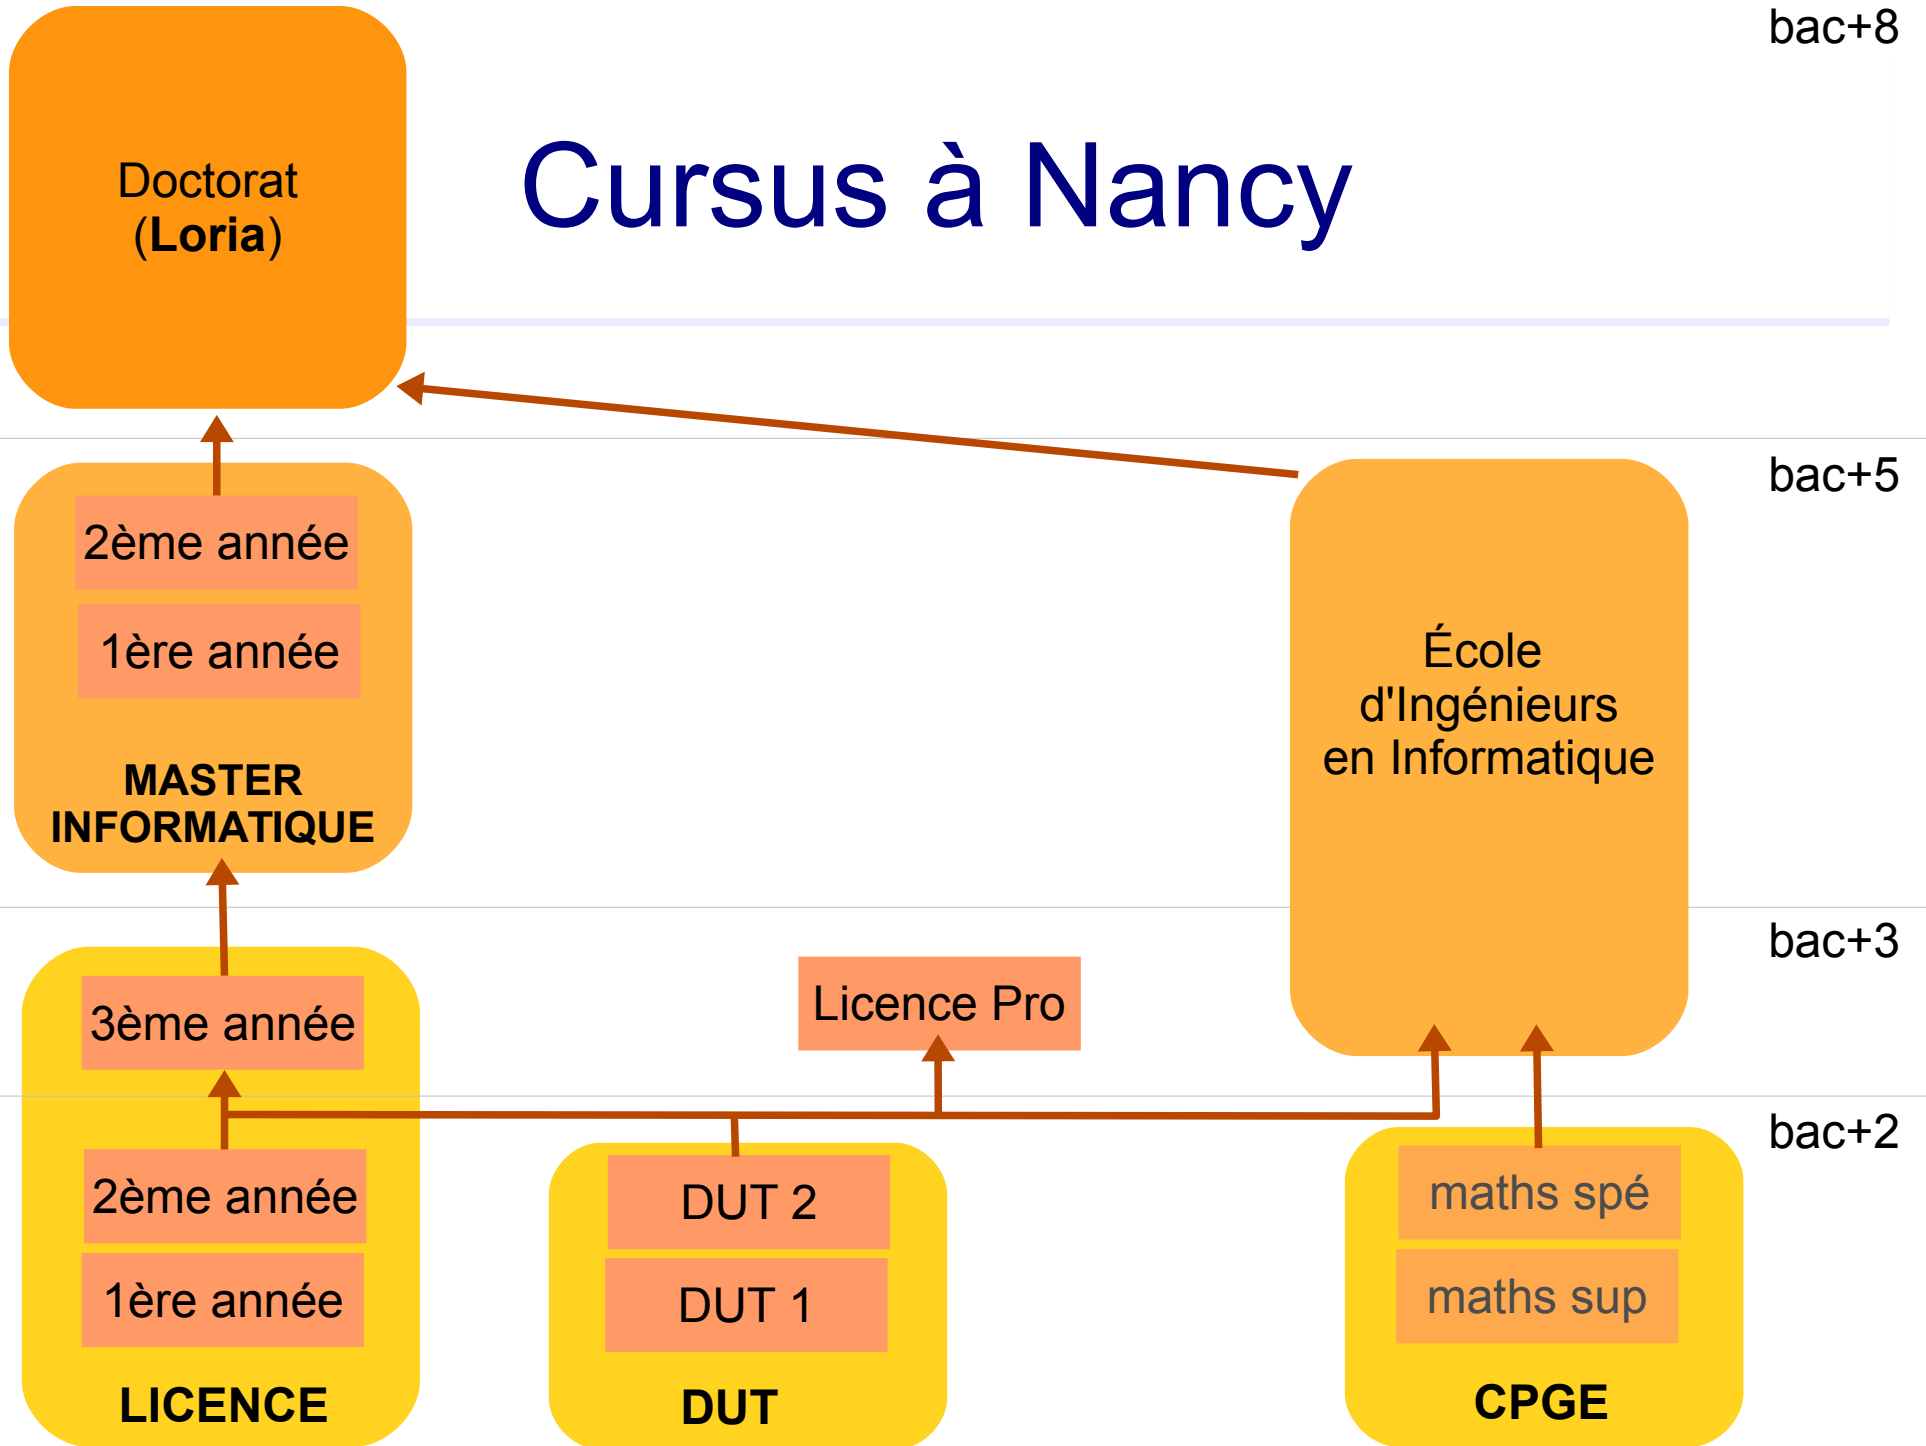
bac+8

Doctorat
(**Loria**)

Cursus à Nancy

bac+5

2ème année

1ère année

MASTER INFORMATIQUE

École d'Ingénieurs en Informatique

bac+3

3ème année

Licence Pro

bac+2

2ème année

1ère année

LICENCE

DUT 2

DUT 1

DUT

maths spé

maths sup

CPGE